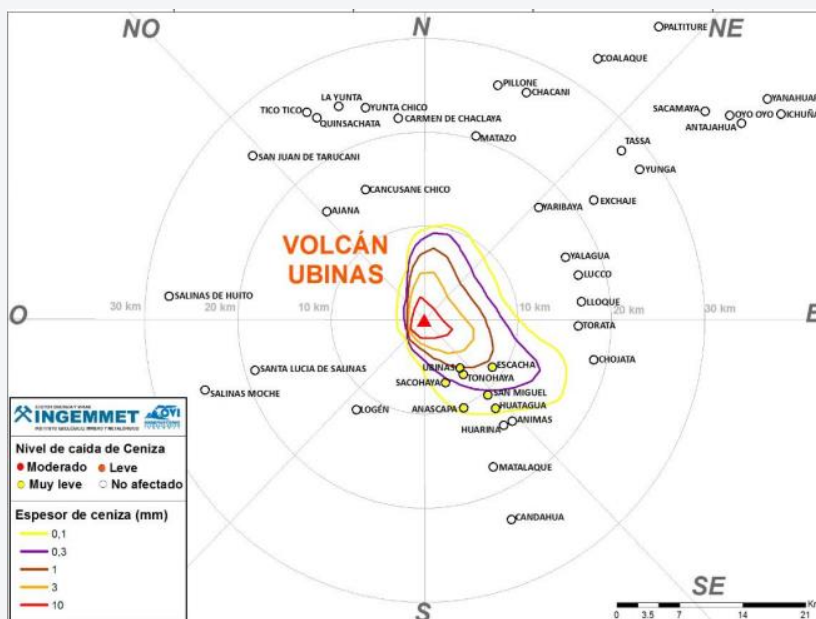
NO

N

NE

O

E

SE

S

VOLCÁN UBINAS

PALTITURE

COALAQUE

PILLONE

CHACANI

YANAHUAR

SACAMAYA

OYO OYO

ICHUÑA

ANTAJAHUA

LA YUNTA

TICO TICO

YUNTA CHICO

QUINSACHATA

CARMEN DE CHACLAYA

MATAZO

TASSA

YUNGA

SAN JUAN DE TARUCANI

CANCUSANE CHICO

AJANA

YARIBAYA

EXCHAJE

YALAGUA

LUCCO

LLOQUE

TORATA

CHOJATA

SALINAS DE HUITO

30 km

20 km

10 km

10 km

20 km

30 km

SANTA LUCIA DE SALINAS

UBINAS

ESCACHA

TONOHAYA

SACOHAYA

SALINAS MOCHE

LOGÉN

ANASCAPA

SAN MIGUEL

HUATAGUA

ANIMAS

HUARINA

MATALAQUE

CANDAHUA

INGEMMET

OVI

Nivel de caída de Ceniza

Moderado

Leve

Muy leve

No afectado

Espesor de ceniza (mm)

0,1

0,3

1

3

10

0 3.5 7 14 21